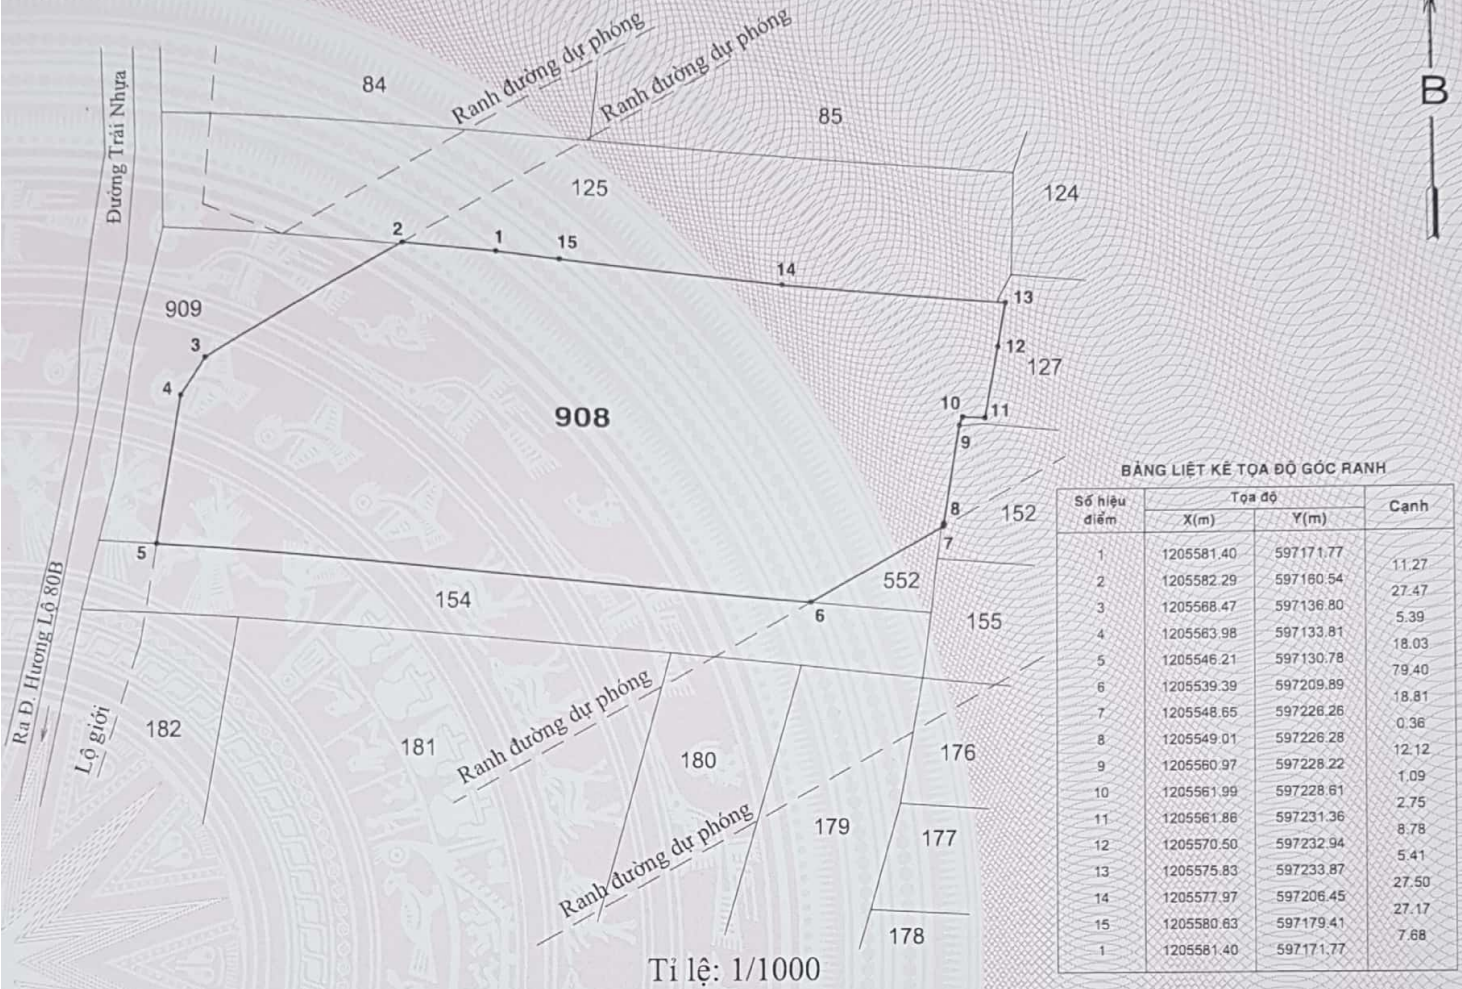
B

Ranh đường dự phóng

Ranh đường dự phóng

Đường Trải Nhựa

84

85

125

124

2 1 15 14 13

909

3

4

12

127

908

10 11

9

8

152

5

7

552

154

6

155

Ra Đ. Hương Lộ 80B

Lộ giới

182

181

Ranh đường dự phóng

180

176

179

177

Ranh đường dự phóng

178

Tỉ lệ: 1/1000

BẢNG LIỆT KÊ TỌA ĐỘ GÓC RANH

| Số hiệu điểm | X(m) | Y(m) | Cạnh |
|---|---|---|---|
| 1 | 1205581.40 | 597171.77 | 11.27 |
| 2 | 1205582.29 | 597160.54 | 27.47 |
| 3 | 1205568.47 | 597136.80 | 5.39 |
| 4 | 1205563.98 | 597133.81 | 18.03 |
| 5 | 1205546.21 | 597130.78 | 79.40 |
| 6 | 1205539.39 | 597209.89 | 18.81 |
| 7 | 1205548.65 | 597226.26 | 0.36 |
| 8 | 1205549.01 | 597226.28 | 12.12 |
| 9 | 1205560.97 | 597228.22 | 1.09 |
| 10 | 1205561.99 | 597228.61 | 2.75 |
| 11 | 1205561.86 | 597231.36 | 8.78 |
| 12 | 1205570.50 | 597232.94 | 5.41 |
| 13 | 1205575.83 | 597233.87 | 27.50 |
| 14 | 1205577.97 | 597206.45 | 27.17 |
| 15 | 1205580.63 | 597179.41 | 7.68 |
| 1 | 1205581.40 | 597171.77 | |